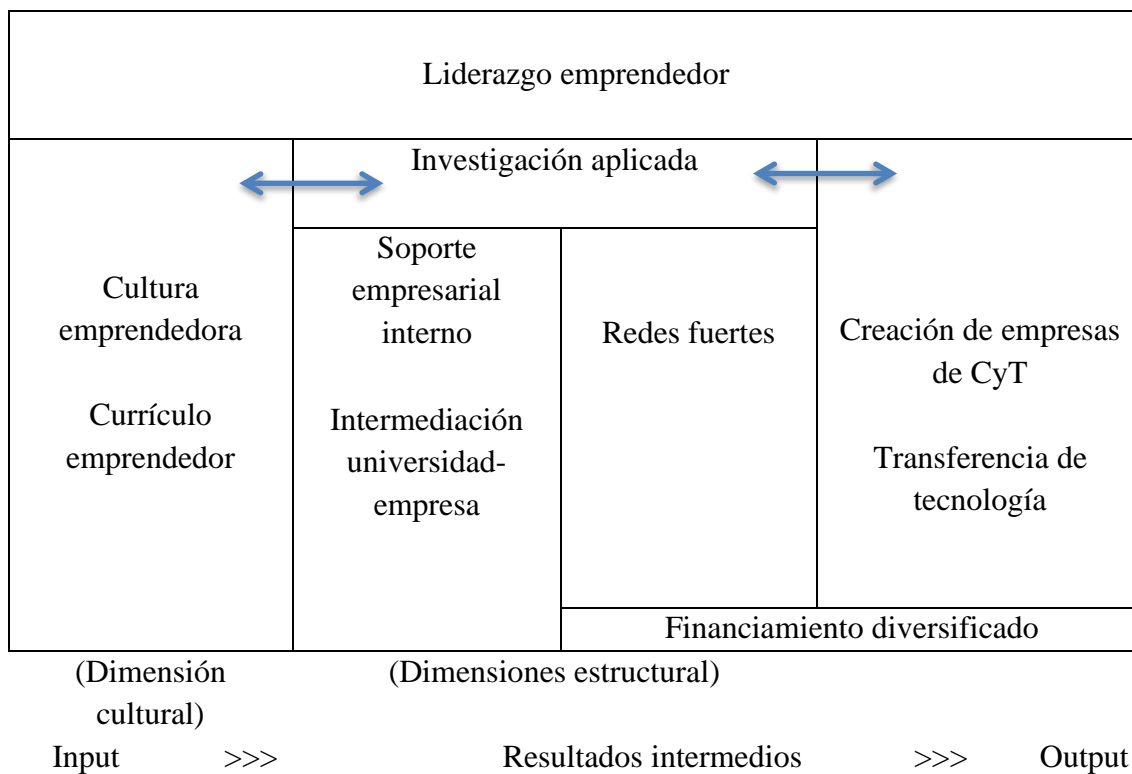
Liderazgo emprendedor

Investigación aplicada

Cultura emprendedora

Currículo emprendedor

Soporte empresarial interno

Intermediación universidad-empresa

Redes fuertes

Creación de empresas de CyT

Transferencia de tecnología

Financiamiento diversificado

(Dimensión cultural)

(Dimensiones estructural)

Input >>> Resultados intermedios >>> Output